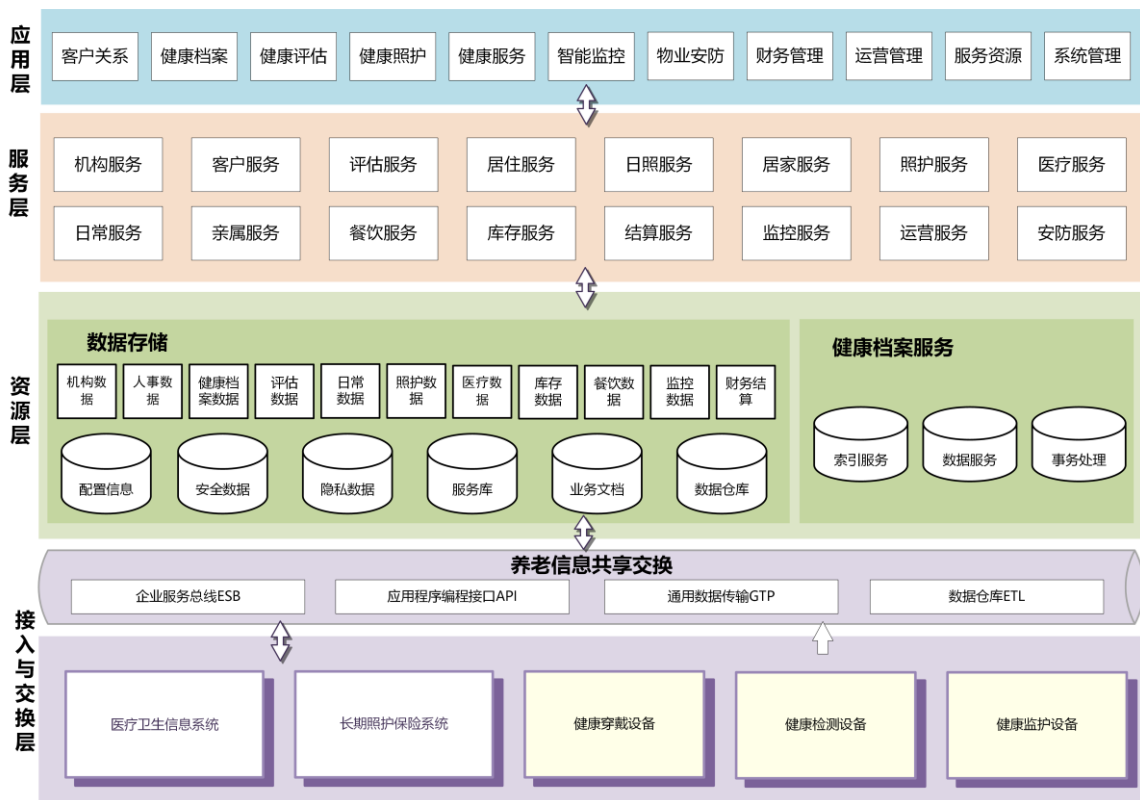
应用层

客户关系 健康档案 健康评估 健康照护 健康服务 智能监控 物业安防 财务管理 运营管理 服务资源 系统管理

服务层

机构服务 客户服务 评估服务 居住服务 日照服务 居家服务 照护服务 医疗服务
日常服务 亲属服务 餐饮服务 库存服务 结算服务 监控服务 运营服务 安防服务

资源层

数据存储

机构数据 人事数据 健康档案数据 评估数据 日常数据 照护数据 医疗数据 库存数据 餐饮数据 监控数据 财务结算

配置信息 安全数据 隐私数据 服务库 业务文档 数据仓库

健康档案服务

索引服务 数据服务 事务处理

养老信息共享交换

企业服务总线ESB 应用程序编程接口API 通用数据传输GTP 数据仓库ETL

接入与交换层

医疗卫生信息系统 长期照护保险系统 健康穿戴设备 健康检测设备 健康监护设备